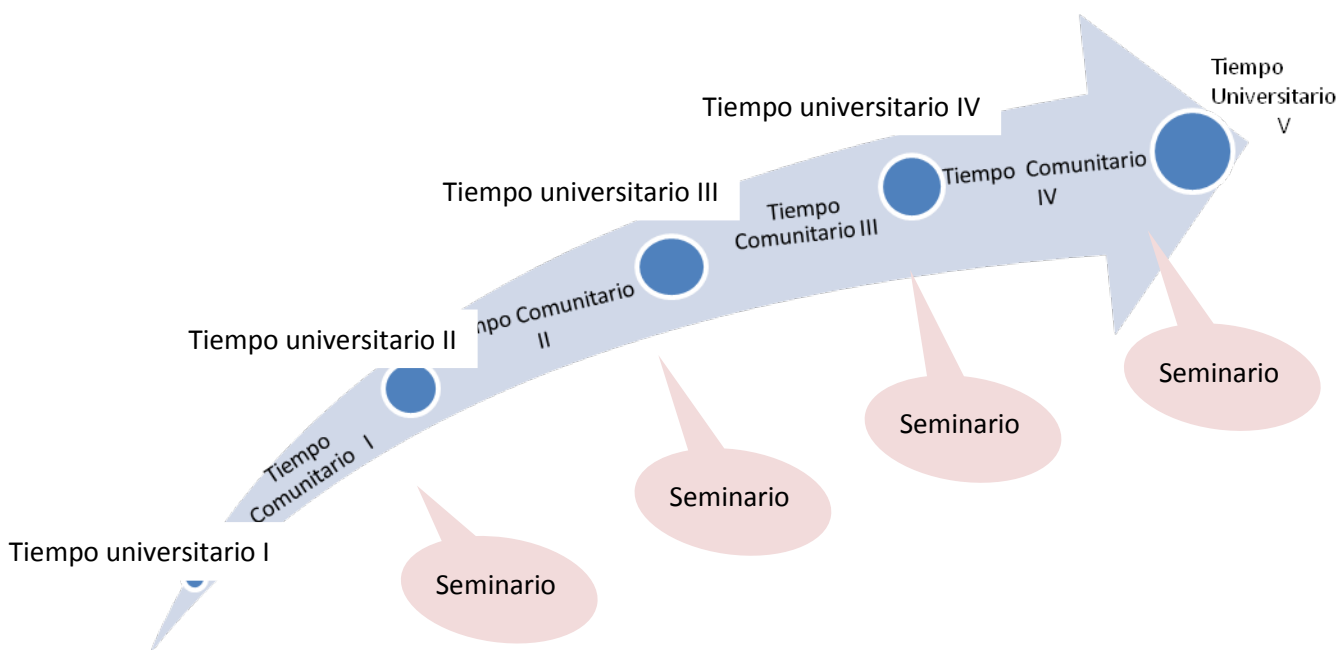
Tiempo universitario I

Tiempo Comunitario I

Seminario

Tiempo universitario II

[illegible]po Comunitario II

Seminario

Tiempo universitario III

Tiempo Comunitario III

Seminario

Tiempo universitario IV

Tiempo Comunitario IV

Seminario

Tiempo Universitario V